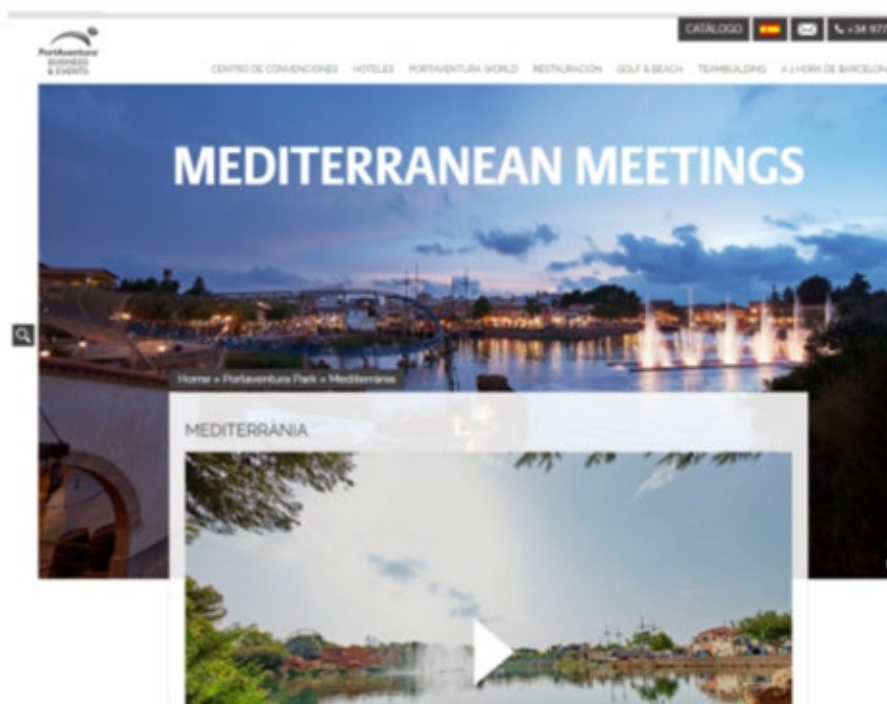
PortAventura BUSINESS & EVENTS

CATÁLOGO +34 977

CENTRO DE CONVENCIONES HOTELES PORTAVENTURA WORLD RESTAURACIÓN GOLF & BEACH TEAMBUILDING A 1 HORA DE BARCELONA

MEDITERRANEAN MEETINGS

Home » Portaventura Park » Mediterrània

MEDITERRÀNIA